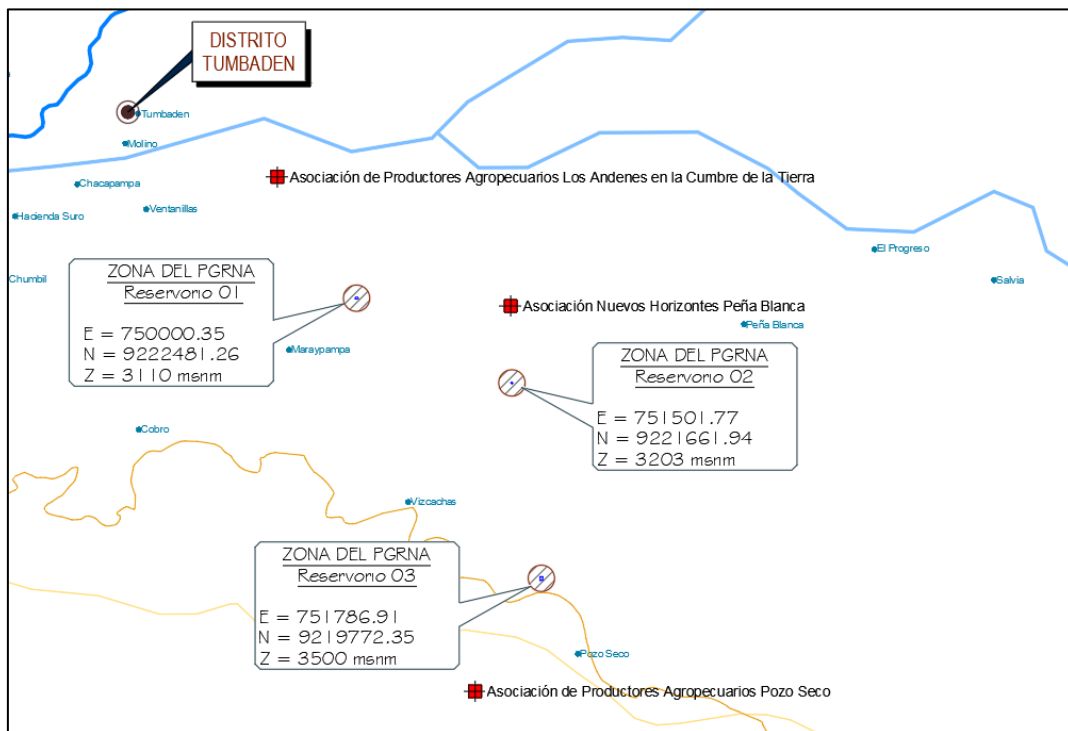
DISTRITO TUMBADEN

Tumbaden

Molino

Asociación de Productores Agropecuarios Los Andenes en la Cumbre de la Tierra

Chacapampa

Hacienda Suro

Ventanillas

El Progreso

Chumbil

Salvia

ZONA DEL PGRNA
Reservorio 01

E = 750000.35
N = 9222481.26
Z = 3110 msnm

Asociación Nuevos Horizontes Peña Blanca

Peña Blanca

Maraypampa

ZONA DEL PGRNA
Reservorio 02

E = 751501.77
N = 9221661.94
Z = 3203 msnm

Cobro

Vizcachas

ZONA DEL PGRNA
Reservorio 03

E = 751786.91
N = 9219772.35
Z = 3500 msnm

Pozo Seco

Asociación de Productores Agropecuarios Pozo Seco